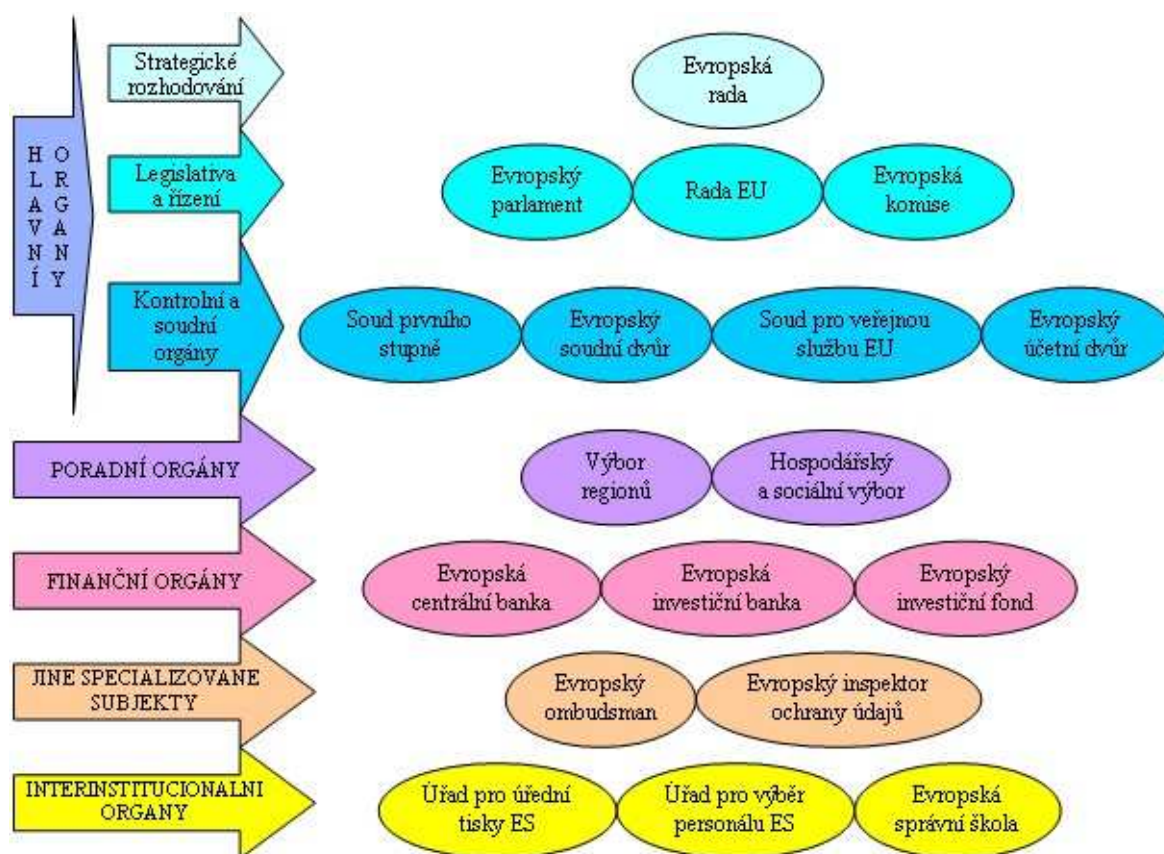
HLAVNÍ ORGÁNY

Strategické rozhodování

Evropská rada

Legislativa a řízení

Evropský parlament

Rada EU

Evropská komise

Kontrolní a soudní orgány

Soud prvního stupně

Evropský soudní dvůr

Soud pro veřejnou službu EU

Evropský účetní dvůr

PORADNÍ ORGÁNY

Výbor regionů

Hospodářský a sociální výbor

FINANČNÍ ORGÁNY

Evropská centrální banka

Evropská investiční banka

Evropský investiční fond

JINE SPECIALIZOVANE SUBJEKTY

Evropský ombudsman

Evropský inspektor ochrany údajů

INTERINSTITUCIONALNI ORGANY

Úřad pro úřední tisky ES

Úřad pro výběr personálu ES

Evropská správní škola